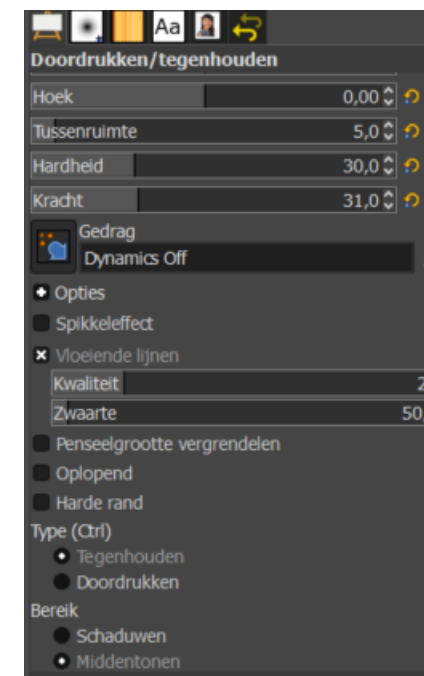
Aa

Doordrukken/tegenhouden

Hoek 0,00

Tussenruimte 5,0

Hardheid 30,0

Kracht 31,0

Gedrag

Dynamics Off

Opties

Spikkeleffect

Vloeiende lijnen

Kwaliteit 2

Zwaarte 50

Penseelgrootte vergrendelen

Oplopend

Harde rand

Type (Ctrl)

Tegenhouden

Doordrukken

Bereik

Schaduwen

Middentonen